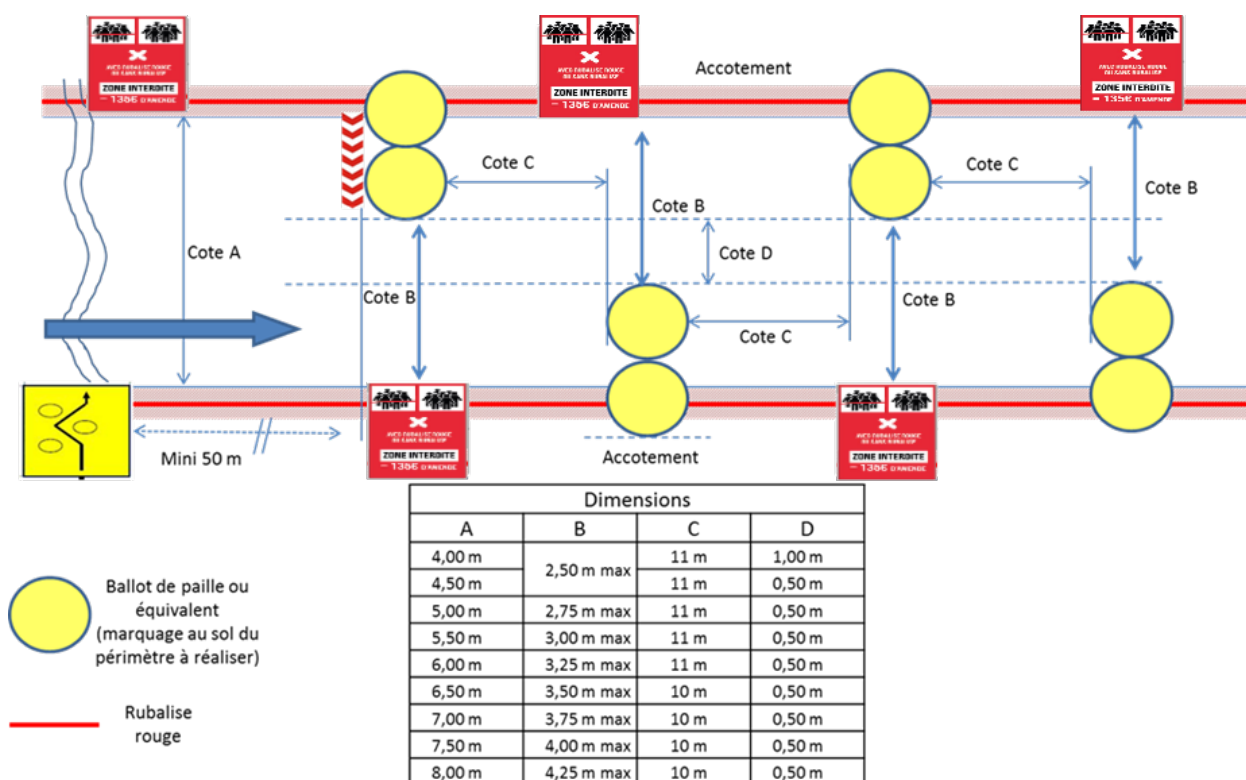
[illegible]
ZONE INTERDITE
— 135€ D'AMENDE

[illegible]
ZONE INTERDITE
— 135€ D'AMENDE

Accotement

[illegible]
ZONE INTERDITE
— 135€ D'AMENDE

Cote C
Cote C
Cote B
Cote B
Cote A
Cote D
Cote B
Cote B
Cote C

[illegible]
ZONE INTERDITE
— 135€ D'AMENDE

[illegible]
ZONE INTERDITE
— 135€ D'AMENDE

Mini 50 m
Accotement

| Dimensions | | | |
|---|---|---|---|
| A | B | C | D |
| 4,00 m | 2,50 m max | 11 m | 1,00 m |
| 4,50 m | | 11 m | 0,50 m |
| 5,00 m | 2,75 m max | 11 m | 0,50 m |
| 5,50 m | 3,00 m max | 11 m | 0,50 m |
| 6,00 m | 3,25 m max | 11 m | 0,50 m |
| 6,50 m | 3,50 m max | 10 m | 0,50 m |
| 7,00 m | 3,75 m max | 10 m | 0,50 m |
| 7,50 m | 4,00 m max | 10 m | 0,50 m |
| 8,00 m | 4,25 m max | 10 m | 0,50 m |

Ballot de paille ou équivalent (marquage au sol du périmètre à réaliser)

Rubalise rouge